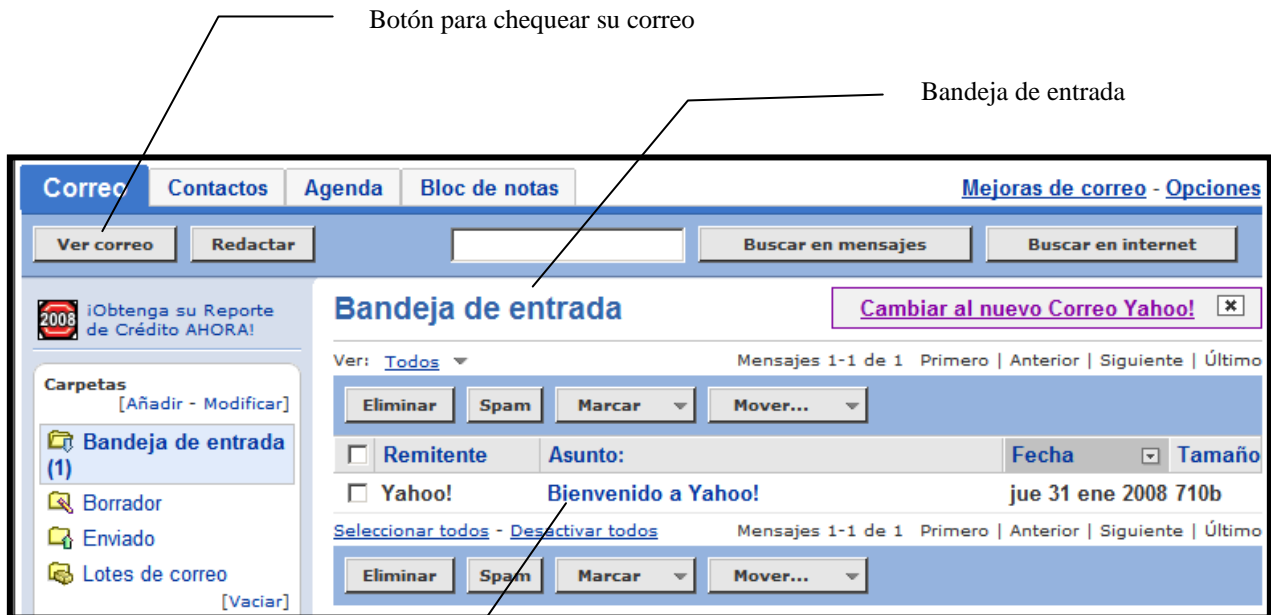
Botón para chequear su correo

Bandeja de entrada

Correo | Contactos | Agenda | Bloc de notas

Mejoras de correo - Opciones

Ver correo | Redactar | Buscar en mensajes | Buscar en internet

2008 ¡Obtenga su Reporte de Crédito AHORA!

Carpetas
[Añadir - Modificar]

Bandeja de entrada (1)
Borrador
Enviado
Lotes de correo
[Vaciar]

Bandeja de entrada

Cambiar al nuevo Correo Yahoo!

Ver: Todos

Mensajes 1-1 de 1 Primero | Anterior | Siguiente | Último

Eliminar | Spam | Marcar | Mover...

| Remitente | Asunto: | Fecha | Tamaño |
|---|---|---|---|
| Yahoo! | Bienvenido a Yahoo! | jue 31 ene 2008 | 710b |

Seleccionar todos - Desactivar todos

Mensajes 1-1 de 1 Primero | Anterior | Siguiente | Último

Eliminar | Spam | Marcar | Mover...